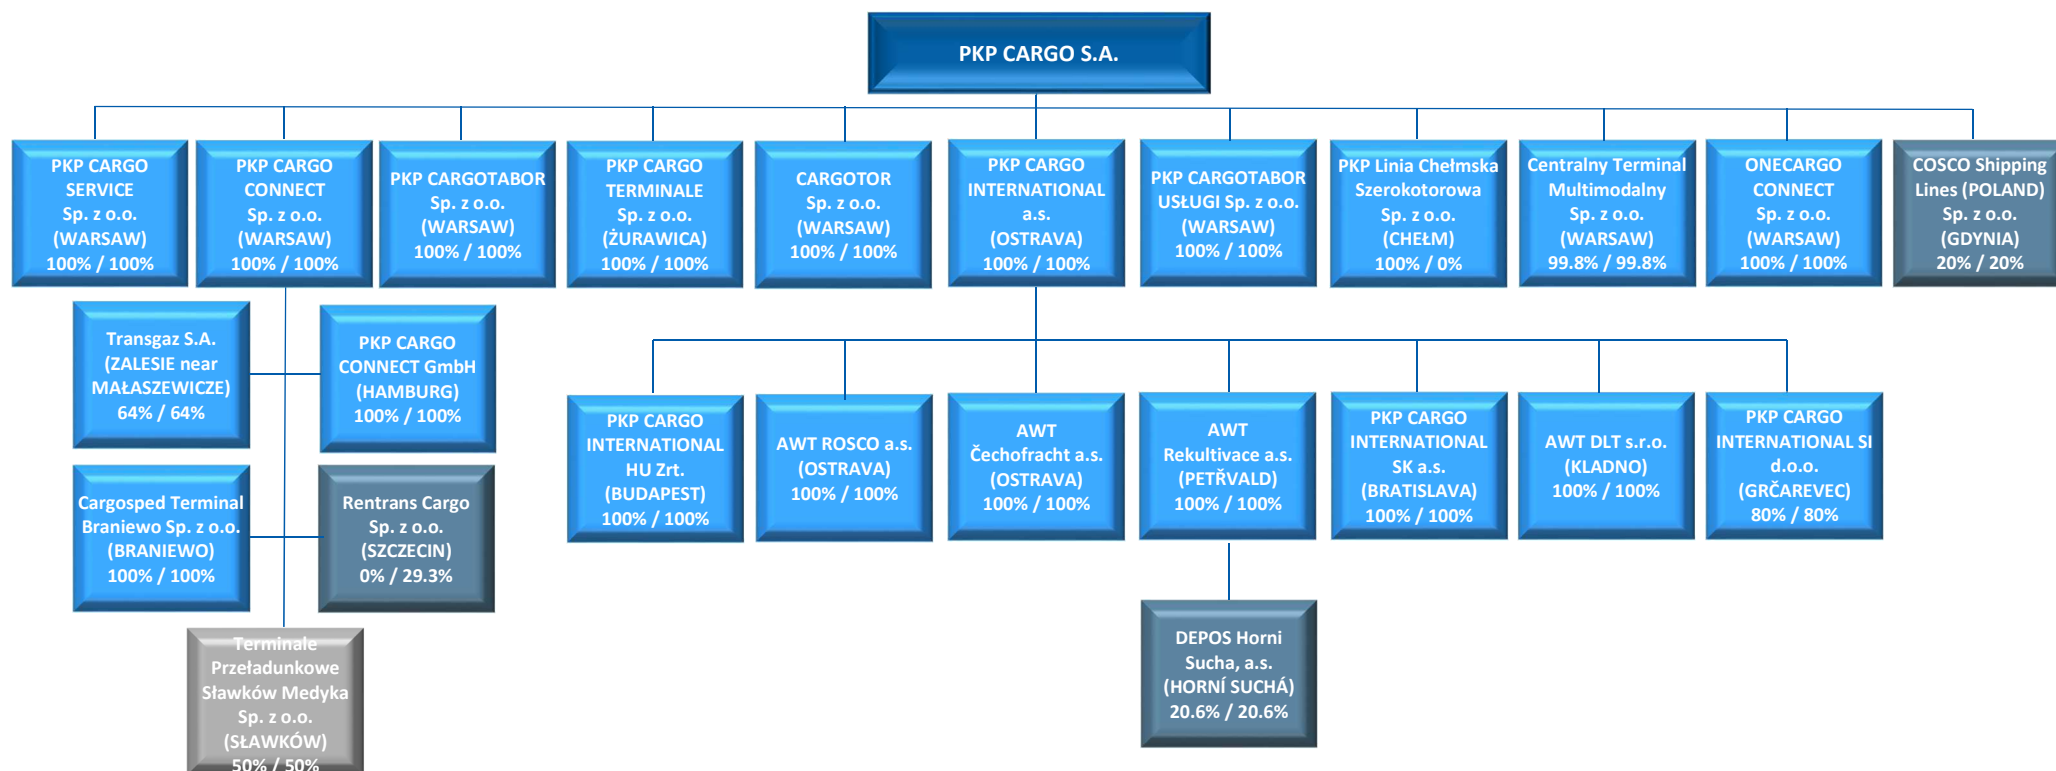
PKP CARGO S.A.

PKP CARGO SERVICE Sp. z o.o. (WARSAW) 100% / 100%

PKP CARGO CONNECT Sp. z o.o. (WARSAW) 100% / 100%

PKP CARGOTABOR Sp. z o.o. (WARSAW) 100% / 100%

PKP CARGO TERMINALE Sp. z o.o. (ŻURAWICA) 100% / 100%

CARGOTOR Sp. z o.o. (WARSAW) 100% / 100%

PKP CARGO INTERNATIONAL a.s. (OSTRAVA) 100% / 100%

PKP CARGOTABOR USŁUGI Sp. z o.o. (WARSAW) 100% / 100%

PKP Linia Chełmska Szerokotorowa Sp. z o.o. (CHEŁM) 100% / 0%

Centralny Terminal Multimodalny Sp. z o.o. (WARSAW) 99.8% / 99.8%

ONECARGO CONNECT Sp. z o.o. (WARSAW) 100% / 100%

COSCO Shipping Lines (POLAND) Sp. z o.o. (GDYNIA) 20% / 20%

Transgaz S.A. (ZALESIE near MAŁASZEWICZE) 64% / 64%

PKP CARGO CONNECT GmbH (HAMBURG) 100% / 100%

Cargosped Terminal Braniewo Sp. z o.o. (BRANIEWO) 100% / 100%

Rentrans Cargo Sp. z o.o. (SZCZECIN) 0% / 29.3%

Terminale Przeładunkowe Sławków Medyka Sp. z o.o. (SŁAWKÓW) 50% / 50%

PKP CARGO INTERNATIONAL HU Zrt. (BUDAPEST) 100% / 100%

AWT ROSCO a.s. (OSTRAVA) 100% / 100%

AWT Čechofracht a.s. (OSTRAVA) 100% / 100%

AWT Rekultivace a.s. (PETŘVALD) 100% / 100%

PKP CARGO INTERNATIONAL SK a.s. (BRATISLAVA) 100% / 100%

AWT DLT s.r.o. (KLADNO) 100% / 100%

PKP CARGO INTERNATIONAL SI d.o.o. (GRČAREVEC) 80% / 80%

DEPOS Horni Sucha, a.s. (HORNÍ SUCHÁ) 20.6% / 20.6%